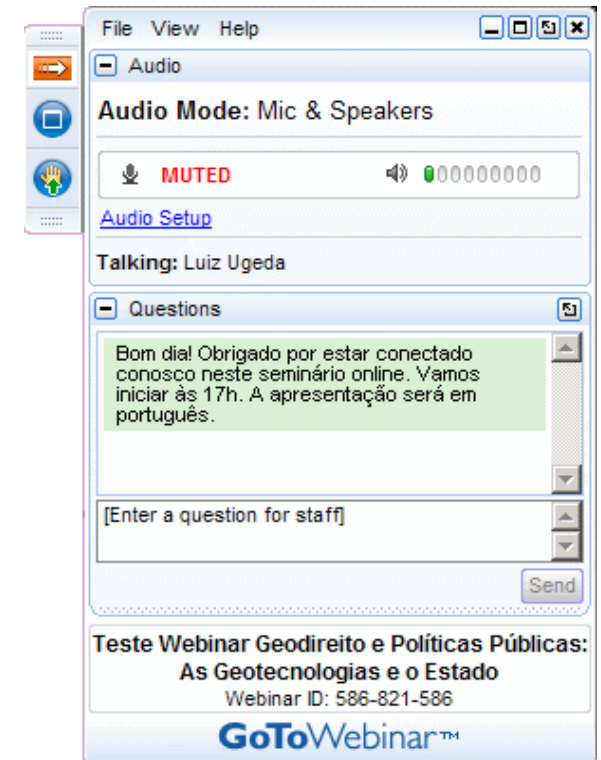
File View Help

Audio

**Audio Mode:** Mic & Speakers

MUTED

Audio Setup

**Talking:** Luiz Ugeda

Questions

Bom dia! Obrigado por estar conectado conosco neste seminário online. Vamos iniciar às 17h. A apresentação será em português.

[Enter a question for staff]

Send

Teste Webinar Geodireito e Políticas Públicas: As Geotecnologias e o Estado

Webinar ID: 586-821-586

GoToWebinar™